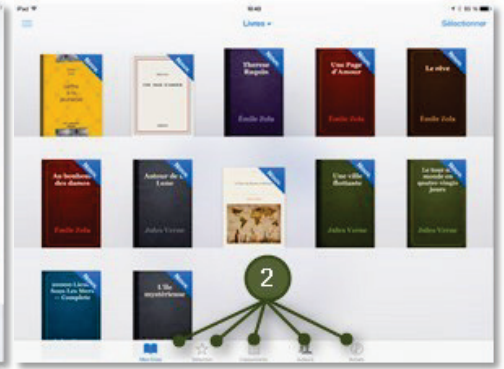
iPad

Livres

Sélectionner

Nouveau

Nouveau

Thérèse Raquin

Émile Zola

Nouveau

Une Page d'Amour

Émile Zola

Nouveau

Le rêve

Émile Zola

Au bonheur des dames

Émile Zola

Nouveau

Autour de la Lune

Jules Verne

Nouveau

Nouveau

Une ville flottante

Jules Verne

Nouveau

Le tour du monde en quatre-vingts jours

Jules Verne

Nouveau

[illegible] Sous Les Mers — Complete

L'île mystérieuse

2

Mes livres

Sélection

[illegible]

Achats

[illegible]